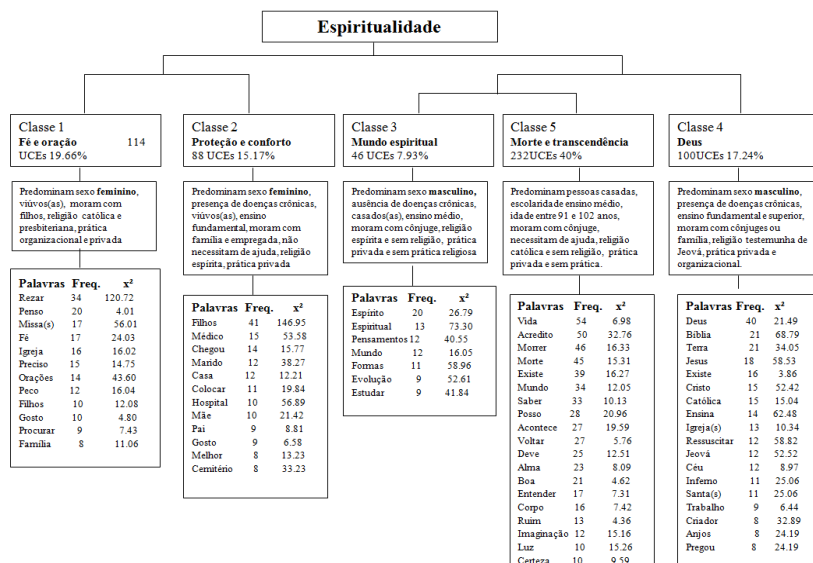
Espiritualidade

Classe 1
Fé e oração 114
UCEs 19.66%

Predominam sexo feminino, viúvos(as), moram com filhos, religião católica e presbiteriana, prática organizacional e privada

| Palavras | Freq. | x² |
|---|---|---|
| Rezar | 34 | 120.72 |
| Penso | 20 | 4.01 |
| Missa(s) | 17 | 56.01 |
| Fé | 17 | 24.03 |
| Igreja | 16 | 16.02 |
| Preciso | 15 | 14.75 |
| Orações | 14 | 43.60 |
| Peço | 12 | 16.04 |
| Filhos | 10 | 12.08 |
| Gosto | 10 | 4.80 |
| Procurar | 9 | 7.43 |
| Família | 8 | 11.06 |

Classe 2
Proteção e conforto
88 UCEs 15.17%

Predominam sexo feminino, presença de doenças crônicas, viúvos(as), ensino fundamental, moram com família e empregada, não necessitam de ajuda, religião espírita, prática privada

| Palavras | Freq. | x² |
|---|---|---|
| Filhos | 41 | 146.95 |
| Médico | 15 | 53.58 |
| Chegou | 14 | 15.77 |
| Marido | 12 | 38.27 |
| Casa | 12 | 12.21 |
| Colocar | 11 | 19.84 |
| Hospital | 10 | 56.89 |
| Mãe | 10 | 21.42 |
| Pai | 9 | 8.81 |
| Gosto | 9 | 6.58 |
| Melhor | 8 | 13.23 |
| Cemitério | 8 | 33.23 |

Classe 3
Mundo espiritual
46 UCEs 7.93%

Predominam sexo masculino, ausência de doenças crônicas, casados(as), ensino médio, moram com cônjuge, religião espírita e sem religião, prática privada e sem prática religiosa

| Palavras | Freq. | x² |
|---|---|---|
| Espírito | 20 | 26.79 |
| Espiritual | 13 | 73.30 |
| Pensamentos | 12 | 40.55 |
| Mundo | 12 | 16.05 |
| Formas | 11 | 58.96 |
| Evolução | 9 | 52.61 |
| Estudar | 9 | 41.84 |

Classe 5
Morte e transcendência
232UCEs 40%

Predominam pessoas casadas, escolaridade de ensino médio, idade entre 91 e 102 anos, moram com cônjuge, necessitam de ajuda, religião católica e sem religião, prática privada e sem prática.

| Palavras | Freq. | x² |
|---|---|---|
| Vida | 54 | 6.98 |
| Acredito | 50 | 32.76 |
| Morrer | 46 | 16.33 |
| Morte | 45 | 15.31 |
| Existe | 39 | 16.27 |
| Mundo | 34 | 12.05 |
| Saber | 33 | 10.13 |
| Posso | 28 | 20.96 |
| Acontece | 27 | 19.59 |
| Voltar | 27 | 5.76 |
| Deve | 25 | 12.51 |
| Alma | 23 | 8.09 |
| Boa | 21 | 4.62 |
| Entender | 17 | 7.31 |
| Corpo | 16 | 7.42 |
| Ruim | 13 | 4.36 |
| Imaginação | 12 | 15.16 |
| Luz | 10 | 15.26 |
| Certeza | 10 | 9.59 |

Classe 4
Deus
100UCEs 17.24%

Predominam sexo masculino, presença de doenças crônicas, ensino fundamental e superior, moram com cônjuges ou família, religião testemunha de Jeová, prática privada e organizacional.

| Palavras | Freq. | x² |
|---|---|---|
| Deus | 40 | 21.49 |
| Bíblia | 21 | 68.79 |
| Terra | 21 | 34.05 |
| Jesus | 18 | 58.53 |
| Existe | 16 | 3.86 |
| Cristo | 15 | 52.42 |
| Católica | 15 | 15.04 |
| Ensina | 14 | 62.48 |
| Igreja(s) | 13 | 10.34 |
| Ressuscitar | 12 | 58.82 |
| Jeová | 12 | 52.52 |
| Céu | 12 | 8.97 |
| Inferno | 11 | 25.06 |
| Santa(s) | 11 | 25.06 |
| Trabalho | 9 | 6.44 |
| Criador | 8 | 32.89 |
| Anjos | 8 | 24.19 |
| Pregou | 8 | 24.19 |